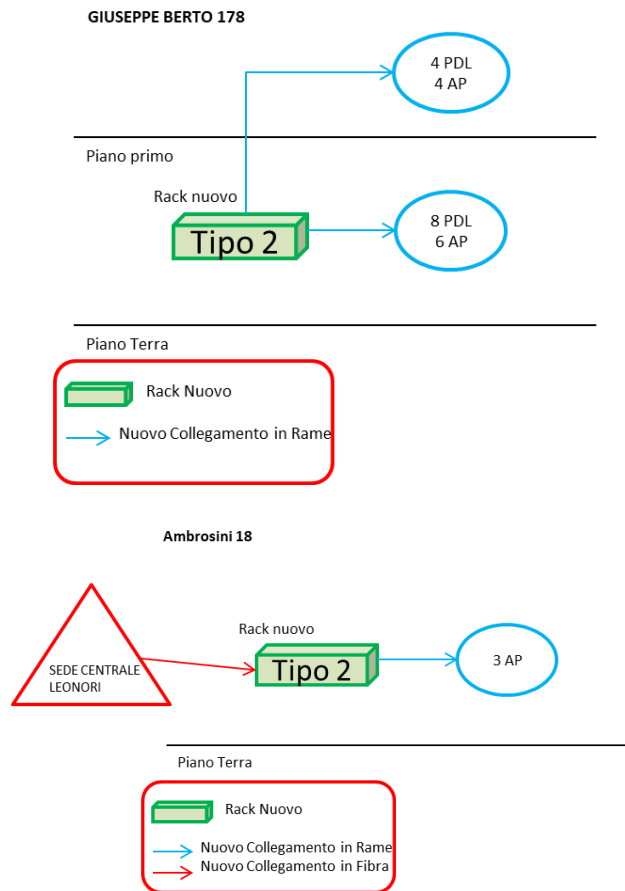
GIUSEPPE BERTO 178

4 PDL
4 AP

Piano primo

Rack nuovo

Tipo 2

8 PDL
6 AP

Piano Terra

Rack Nuovo

Nuovo Collegamento in Rame

Ambrosini 18

SEDE CENTRALE
LEONORI

Rack nuovo

Tipo 2

3 AP

Piano Terra

Rack Nuovo

Nuovo Collegamento in Rame
Nuovo Collegamento in Fibra